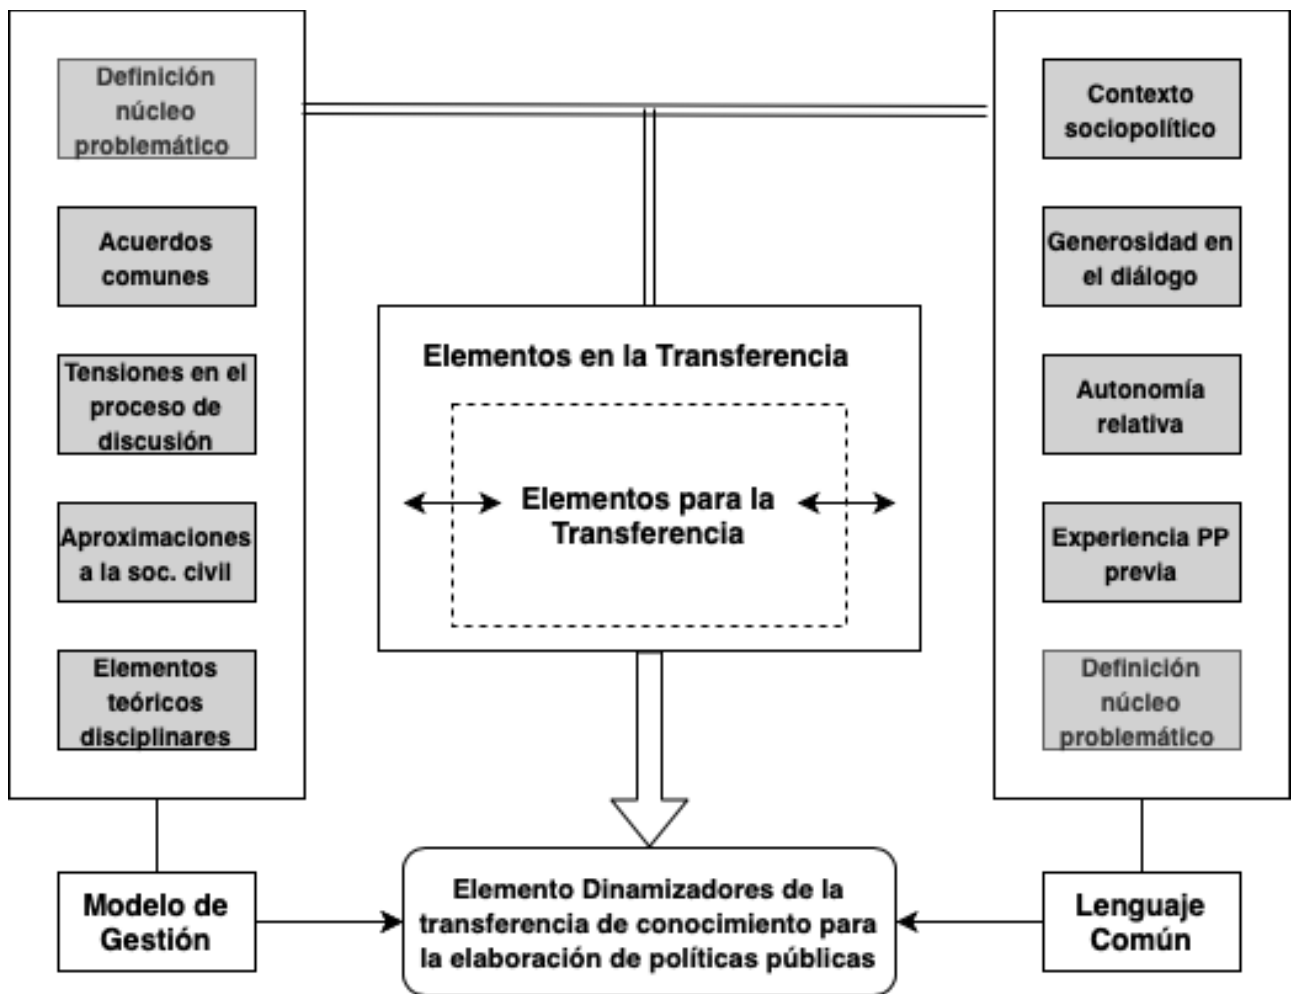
Definición núcleo problemático

Acuerdos comunes

Tensiones en el proceso de discusión

Aproximaciones a la soc. civil

Elementos teóricos disciplinares

Contexto sociopolítico

Generosidad en el diálogo

Autonomía relativa

Experiencia PP previa

Definición núcleo problemático

Elementos en la Transferencia

Elementos para la Transferencia

Modelo de Gestión

Elemento Dinamizadores de la transferencia de conocimiento para la elaboración de políticas públicas

Lenguaje Común